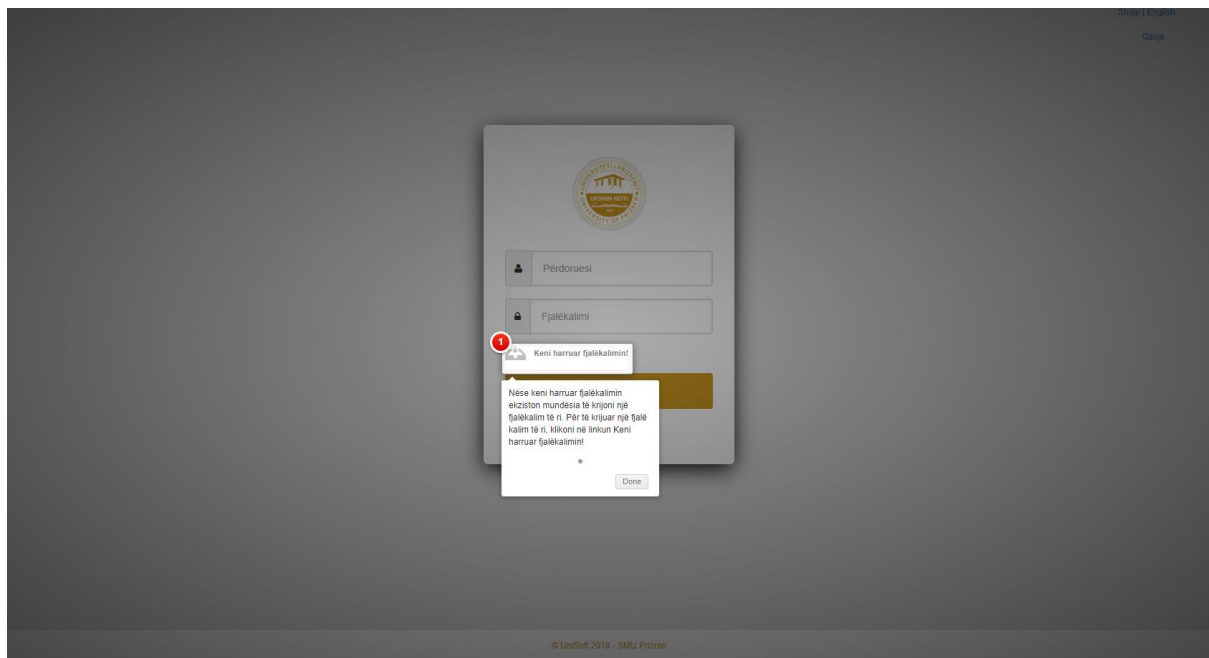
Shqip | English

Gasja

UKSHIN HOTI

Përdoruesi

Fjalëkalimi

1

Keni harruar fjalëkalimin!

Nëse keni harruar fjalëkalimin ekziston mundësia të krijoni një fjalëkalim të ri. Për të krijuar një fjalë kalim të ri, klikoni në linkun Keni harruar fjalëkalimin!

Done

© UniSoft 2018 - SMU Prizren